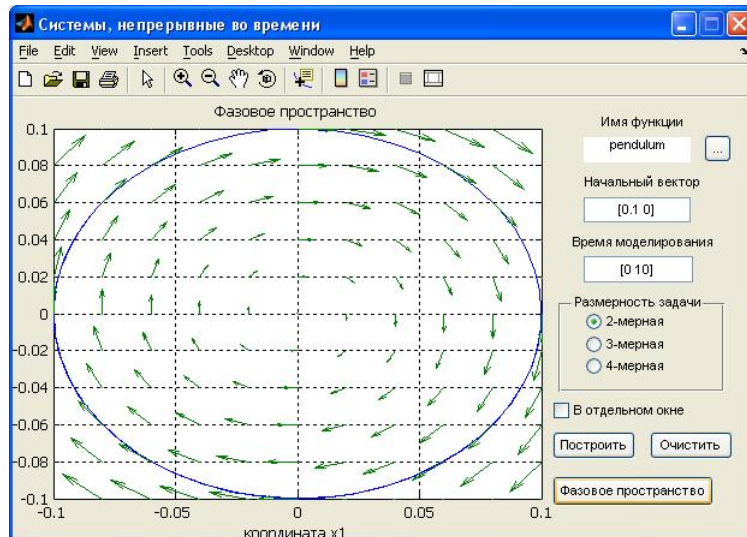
Системы, непрерывные во времени

File Edit View Insert Tools Desktop Window Help

Фазовое пространство

0.1
0.08
0.06
0.04
0.02
0
-0.02
-0.04
-0.06
-0.08
-0.1

-0.1 -0.05 0 0.05 0.1

координата x1

Имя функции

pendulum

...

Начальный вектор

[0.1 0]

Время моделирования

[0 10]

Размерность задачи

2-мерная

3-мерная

4-мерная

В отдельном окне

Построить

Очистить

Фазовое пространство